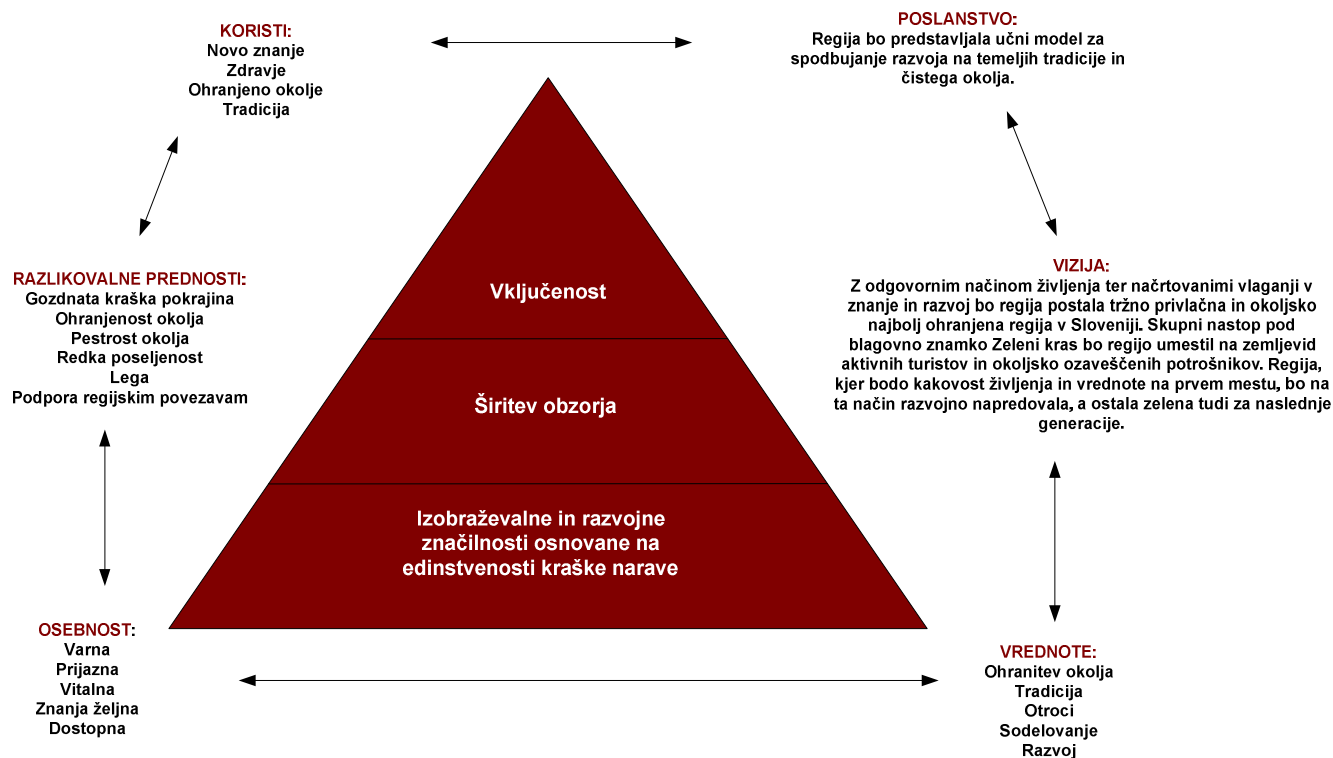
KORISTI:
Novo znanje
Zdravje
Ohranjeno okolje
Tradicija

POSLANSTVO:
Regija bo predstavljala učni model za spodbujanje razvoja na temeljih tradicije in čistega okolja.

RAZLIKOVALNE PREDNOSTI:
Gozdnata kraška pokrajina
Ohranjenost okolja
Pestrost okolja
Redka poseljenost
Lega
Podpora regijskim povezavam

Vključenost

Širitev obzorja

Izobraževalne in razvojne značilnosti osnovane na edinstvenosti kraške narave

VIZIJA:
Z odgovornim načinom življenja ter načrtovanimi vlaganji v znanje in razvoj bo regija postala tržno privlačna in okoljsko najbolj ohranjena regija v Sloveniji. Skupni nastop pod blagovno znamko Zeleni kras bo regijo umestil na zemljevid aktivnih turistov in okoljsko ozaveščenih potrošnikov. Regija, kjer bodo kakovost življenja in vrednote na prvem mestu, bo na ta način razvojno napredovala, a ostala zelena tudi za naslednje generacije.

OSEBNOST:
Varna
Prijazna
Vitalna
Znanja željna
Dostopna

VREDNOTE:
Ohranitev okolja
Tradicija
Otroci
Sodelovanje
Razvoj